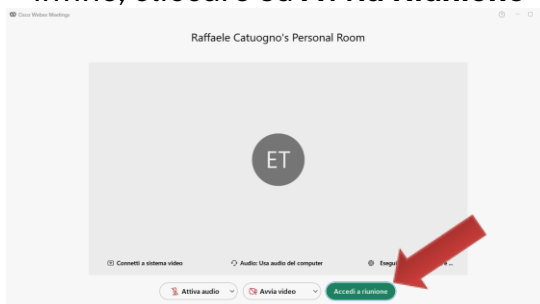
Infine, cliccare su Accedi a Riunione

Cisco Webex Meetings

Raffaele Catuogno's Personal Room

ET

Connetti a sistema video

Audio: Usa audio del computer

Esegui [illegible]

Attiva audio

Avvia video

Accedi a riunione